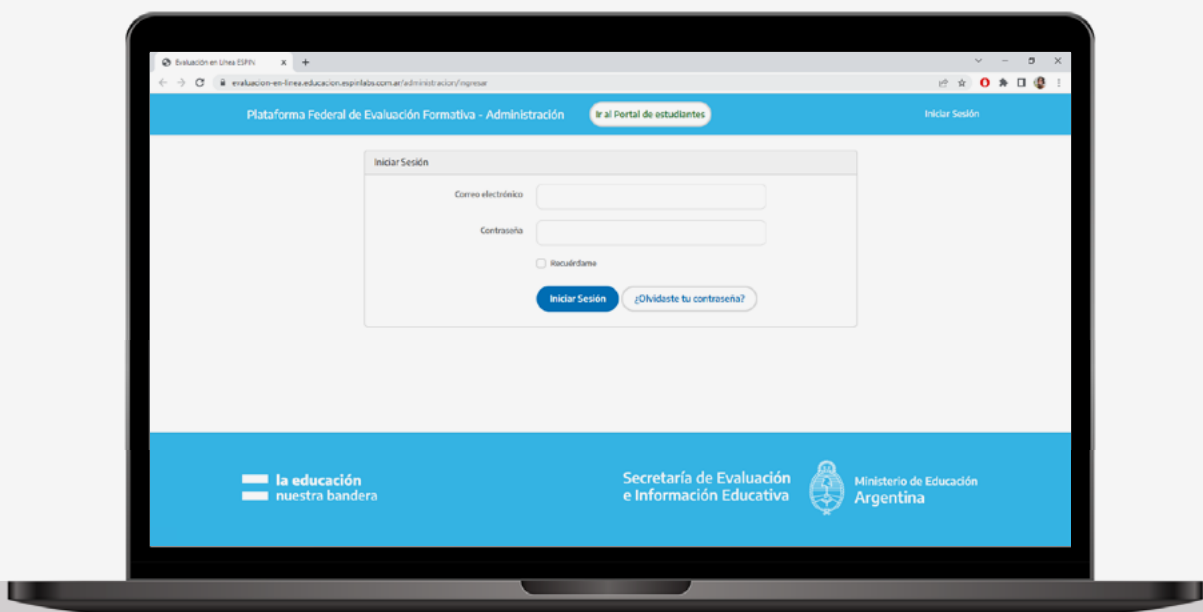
Evaluación en Línea ESPIN

evaluacion-en-linea.educacion.espinlabs.com.ar/administracion/ingresar

Plataforma Federal de Evaluación Formativa - Administración

Ir al Portal de estudiantes

Iniciar Sesión

Iniciar Sesión

Correo electrónico

Contraseña

Recuérdame

Iniciar Sesión

¿Olvidaste tu contraseña?

la educación
nuestra bandera

Secretaría de Evaluación
e Información Educativa

Ministerio de Educación
Argentina